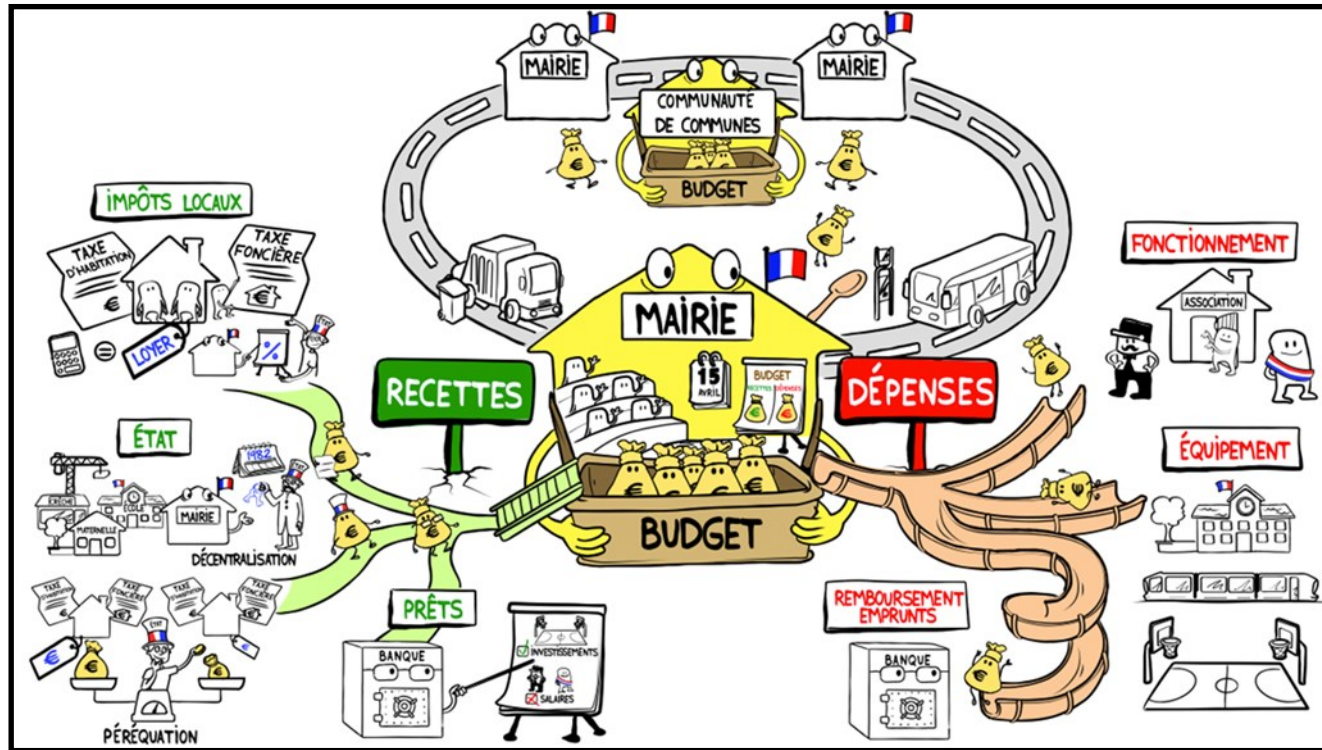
MAIRIE

MAIRIE

COMMUNAUTÉ DE COMMUNES

BUDGET

IMPÔTS LOCAUX

TAXE D'HABITATION

TAXE FONCIÈRE

€

LOYER

%

FONCTIONNEMENT

ASSOCIATION

MAIRIE

15 AVRIL

BUDGET RECETTES DÉPENSES

RECETTES

DÉPENSES

ÉTAT

1982

CRÈCHE

ÉCOLE

MATERNELLE

MAIRIE

DÉCENTRALISATION

BUDGET

ÉQUIPEMENT

TAXE D'HABITATION

TAXE FONCIÈRE

TAXE D'HABITATION

TAXE FONCIÈRE

€

PÉRÉQUATION

PRÊTS

BANQUE

INVESTISSEMENTS

SALAIRES

REMBOURSEMENT EMPRUNTS

BANQUE